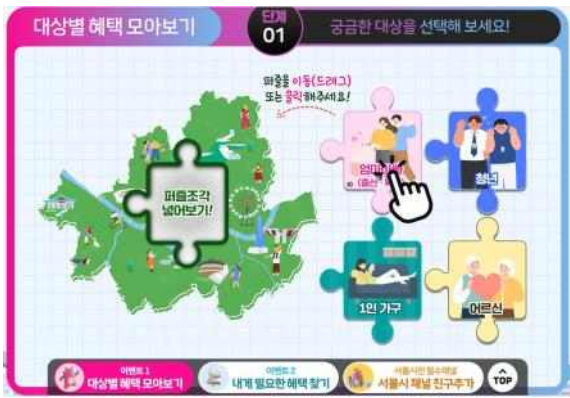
대상별 혜택 모아보기

단계 01

궁금한 대상을 선택해 보세요!

퍼즐을 이동(드래그) 또는 클릭해주세요!

퍼즐조각 넣어보기!

엄마·아빠 (출산·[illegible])

청년

1인 가구

어르신

이벤트 1 대상별 혜택 모아보기

이벤트 2 내게 필요한 혜택 찾기

서울시민 필수채널 서울시 채널 친구추가

TOP